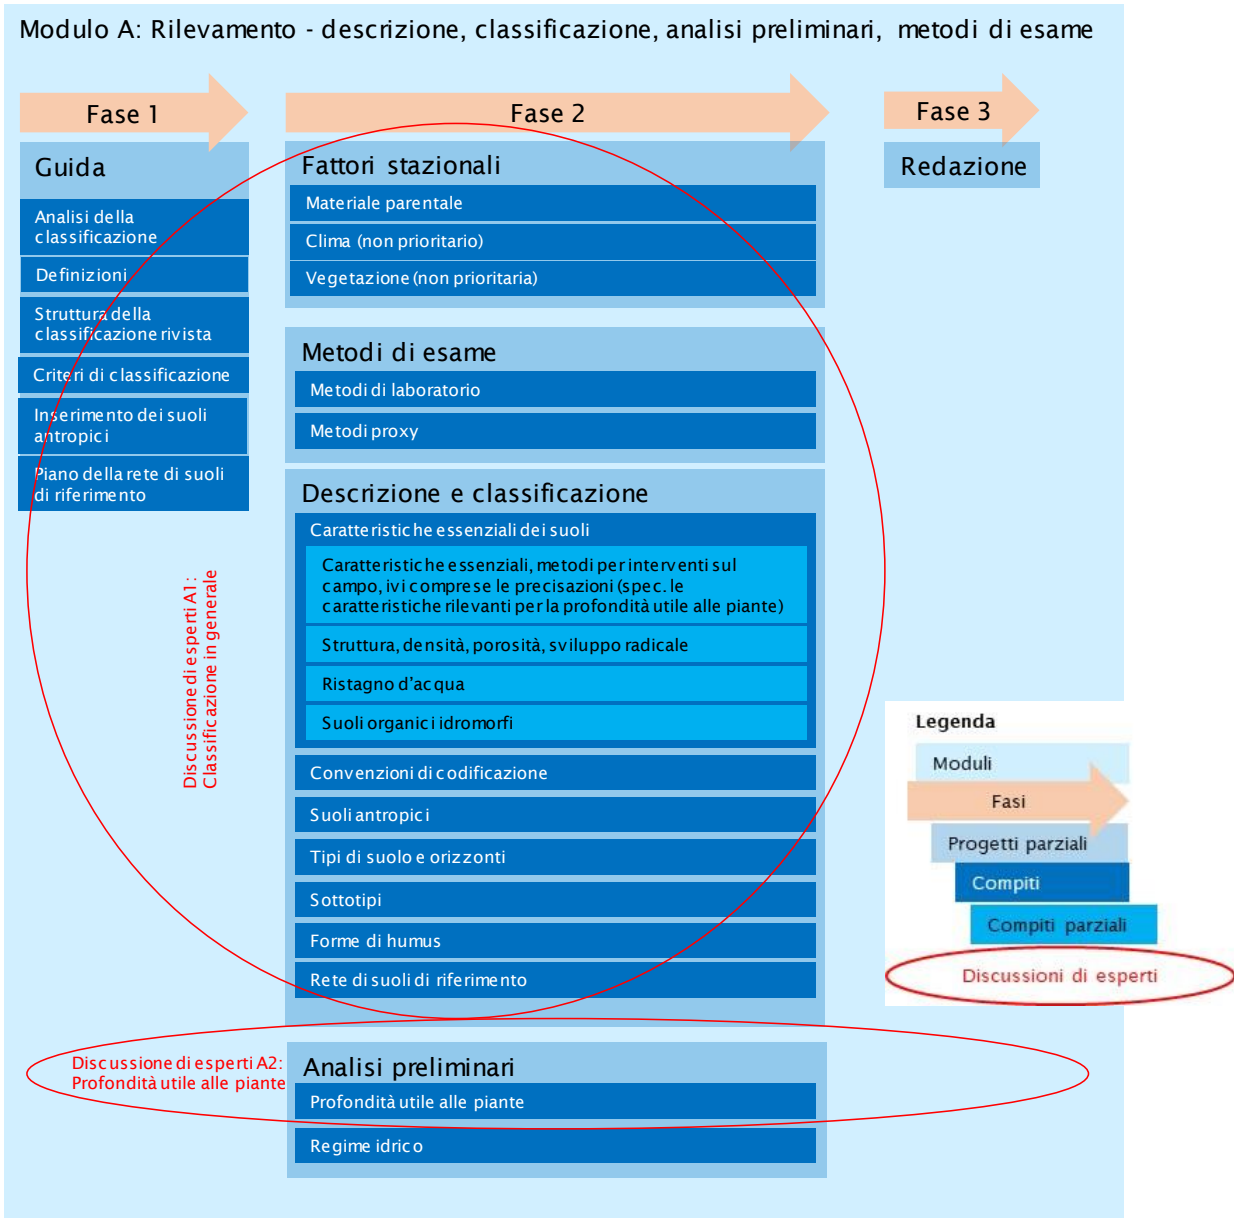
Modulo A: Rilevamento - descrizione, classificazione, analisi preliminari, metodi di esame

Fase 1

Guida

Analisi della classificazione

Definizioni

Struttura della classificazione rivista

Criteri di classificazione

Inserimento dei suoli antropici

Piano della rete di suoli di riferimento

Fase 2

Fattori stazionali

Materiale parentale

Clima (non prioritario)

Vegetazione (non prioritaria)

Metodi di esame

Metodi di laboratorio

Metodi proxy

Descrizione e classificazione

Caratteristiche essenziali dei suoli

Caratteristiche essenziali, metodi per interventi sul campo, ivi comprese le precisazioni (spec. le caratteristiche rilevanti per la profondità utile alle piante)

Struttura, densità, porosità, sviluppo radicale

Ristagno d'acqua

Suoli organici idromorfi

Convenzioni di codificazione

Suoli antropici

Tipi di suolo e orizzonti

Sottotipi

Forme di humus

Rete di suoli di riferimento

Discussione di esperti A1: Classificazione in generale

Fase 3

Redazione

Legenda

Moduli

Fasi

Progetti parziali

Compiti

Compiti parziali

Discussioni di esperti

Discussione di esperti A2: Profondità utile alle piante

Analisi preliminari

Profondità utile alle piante

Regime idrico